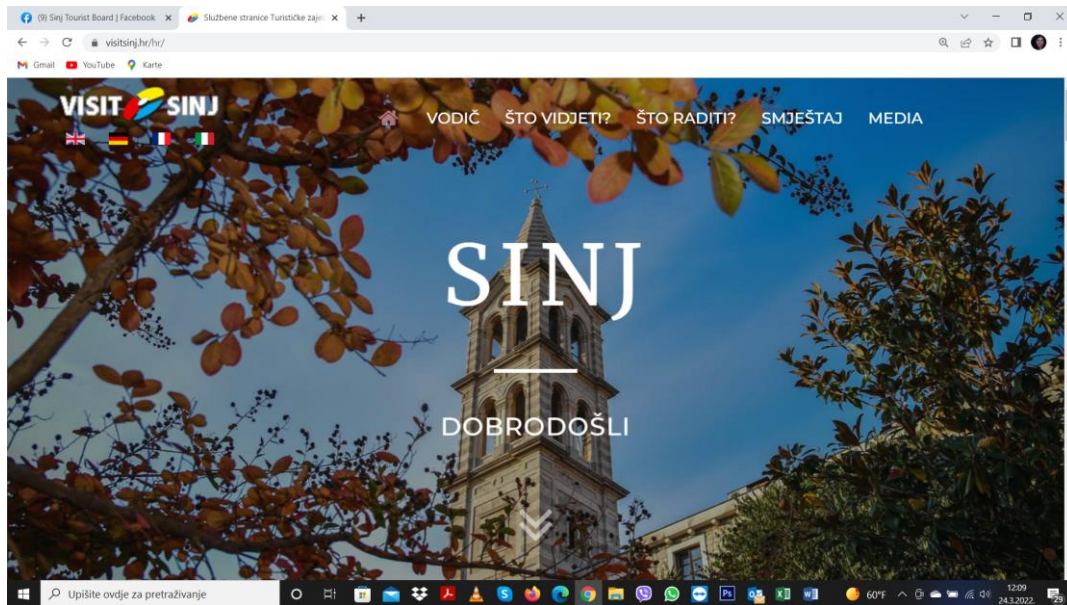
(9) Sinj Tourist Board | Facebook
Službene stranice Turističke zaje
visitsinj.hr/hr/
Gmail YouTube Karte

VISIT SINJ
VODIČ ŠTO VIDJETI? ŠTO RADITI? SMJEŠTAJ MEDIA

SINJ

DOBRODOŠLI

Upišite ovdje za pretraživanje
60°F
12:09
24.3.2022.
29